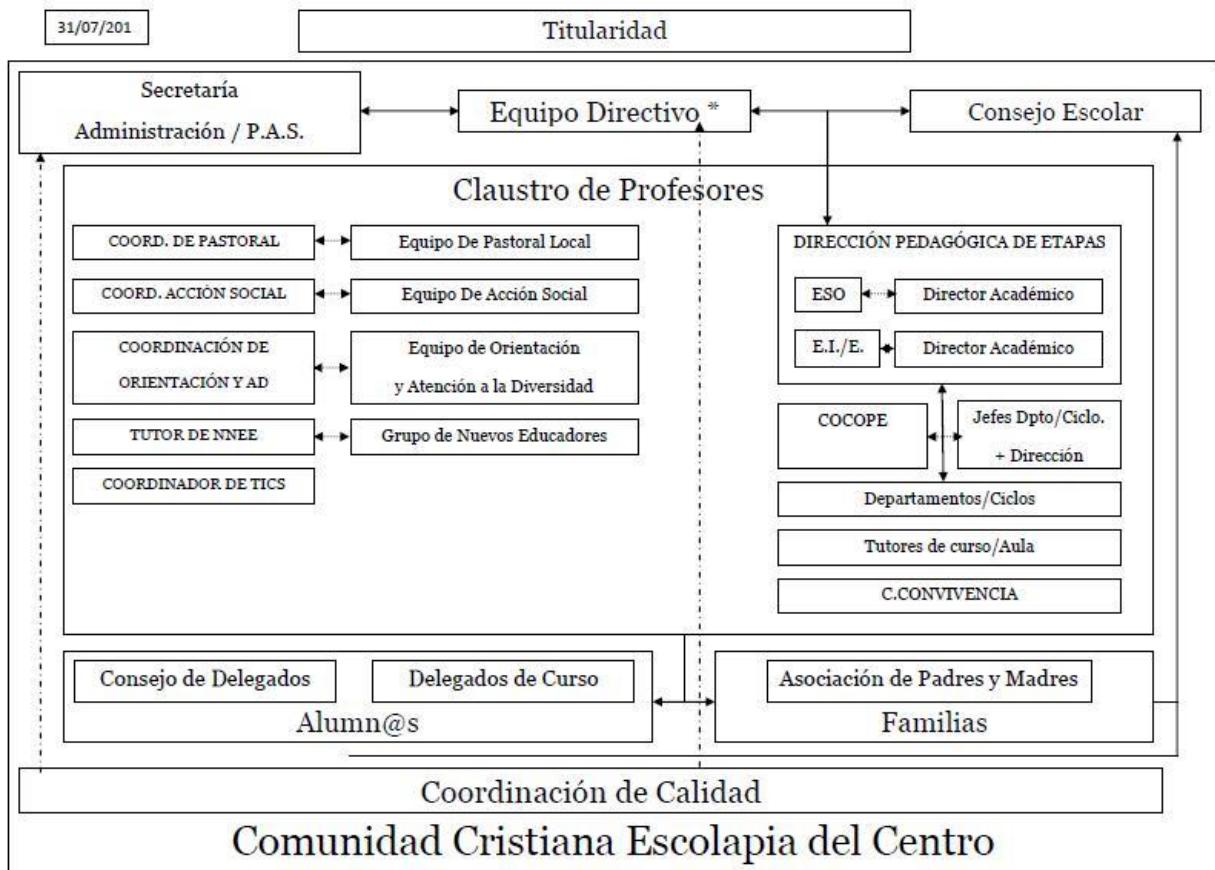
31/07/201

Titularidad

Secretaría
Administración / P.A.S.

Equipo Directivo *

Consejo Escolar

Claustro de Profesores

COORD. DE PASTORAL

Equipo De Pastoral Local

COORD. ACCIÓN SOCIAL

Equipo De Acción Social

COORDINACIÓN DE ORIENTACIÓN Y AD

Equipo de Orientación y Atención a la Diversidad

TUTOR DE NNEE

Grupo de Nuevos Educadores

COORDINADOR DE TICS

DIRECCIÓN PEDAGÓGICA DE ETAPAS

ESO

Director Académico

E.I./E.

Director Académico

COCOPE

Jefes Dpto/Ciclo. + Dirección

Departamentos/Ciclos

Tutores de curso/Aula

C.CONVIVENCIA

Consejo de Delegados

Delegados de Curso

Alumn@s

Asociación de Padres y Madres

Familias

Coordinación de Calidad

Comunidad Cristiana Escolapia del Centro